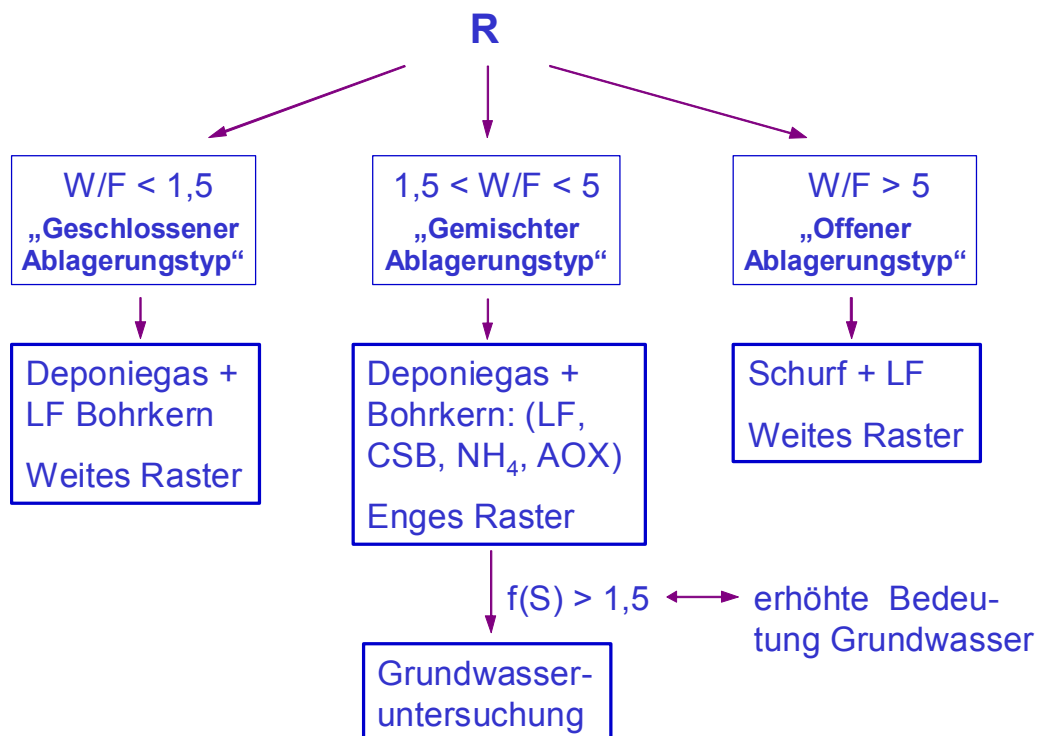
R

W/F < 1,5
„Geschlossener Ablagerungstyp“

1,5 < W/F < 5
„Gemischter Ablagerungstyp“

W/F > 5
„Offener Ablagerungstyp“

Deponiegas + LF Bohrkern

Weites Raster

Deponiegas + Bohrkern: (LF, CSB, $NH_4$, AOX)

Enges Raster

Schurf + LF

Weites Raster

f(S) > 1,5

erhöhte Bedeutung Grundwasser

Grundwasseruntersuchung